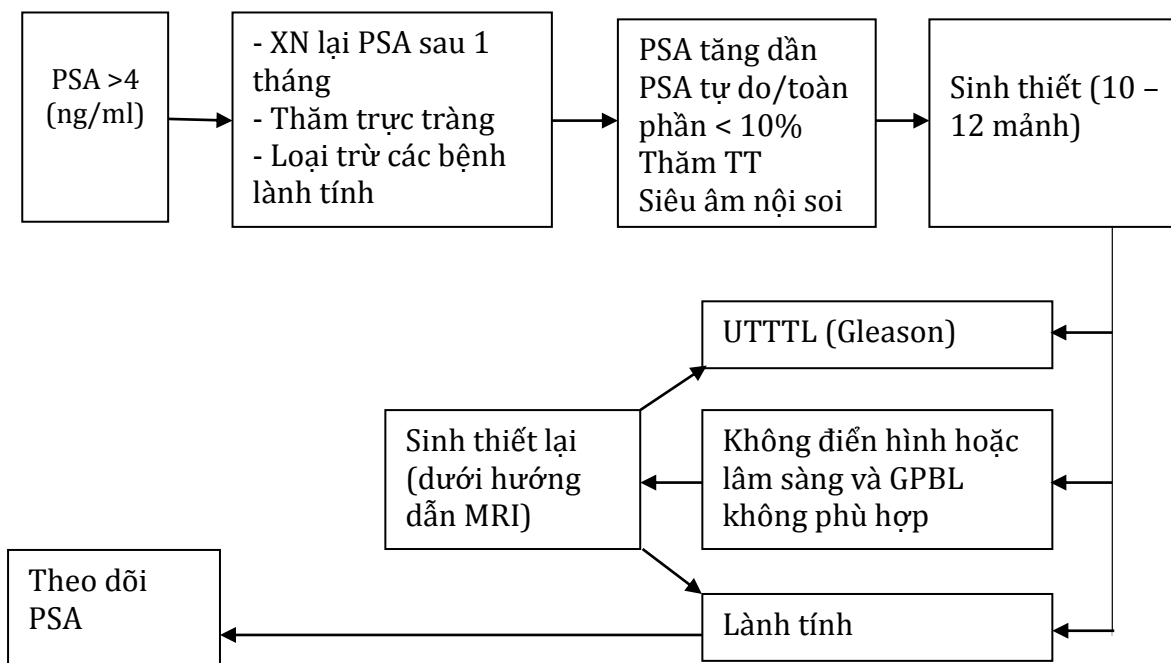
PSA >4 (ng/ml)

- XN lại PSA sau 1 tháng
- Thăm trực tràng
- Loại trừ các bệnh lành tính

PSA tăng dần
PSA tự do/toàn phần < 10%
Thăm TT
Siêu âm nội soi

Sinh thiết (10 – 12 mảnh)

UTTTL (Gleason)

Sinh thiết lại (dưới hướng dẫn MRI)

Không điển hình hoặc lâm sàng và GPBL không phù hợp

Theo dõi PSA

Lành tính